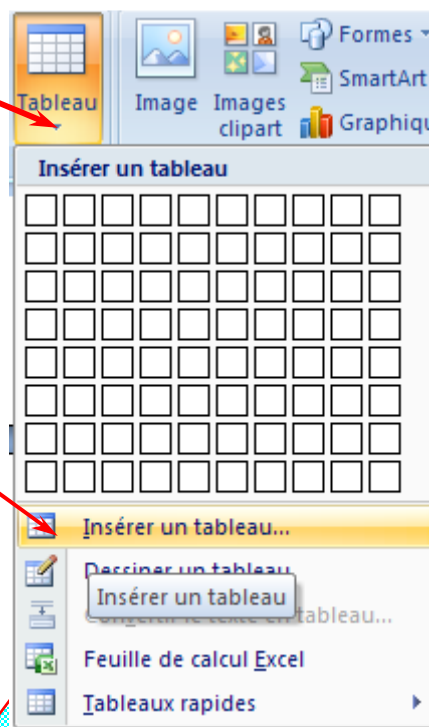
Tableau

Image

Images clipart

Formes

SmartArt

Graphiqu

Insérer un tableau

Insérer un tableau...

Dessiner un tableau

Insérer un tableau

Convertir le texte en tableau...

Feuille de calcul Excel

Tableaux rapides